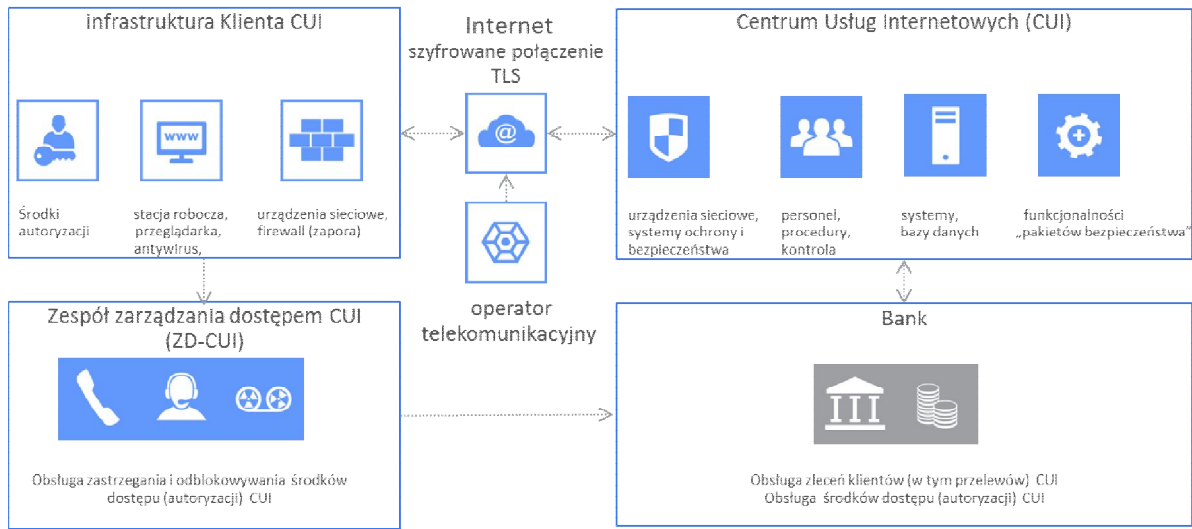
infrastruktura Klienta CUI

Środki autoryzacji

www

stacja robocza, przeglądarka, antywirus,

urządzenia sieciowe, firewall (zapora)

Internet
szyfrowane połączenie TLS

operator telekomunikacyjny

Centrum Usług Internetowych (CUI)

urządzenia sieciowe, systemy ochrony i bezpieczeństwa

personel, procedury, kontrola

systemy, bazy danych

funkcjonalności „pakietów bezpieczeństwa"

Zespół zarządzania dostępem CUI (ZD-CUI)

Obsługa zastrzegania i odblokowywania środków dostępu (autoryzacji) CUI

Bank

Obsługa zleceń klientów (w tym przelewów) CUI
Obsługa środków dostępu (autoryzacji) CUI